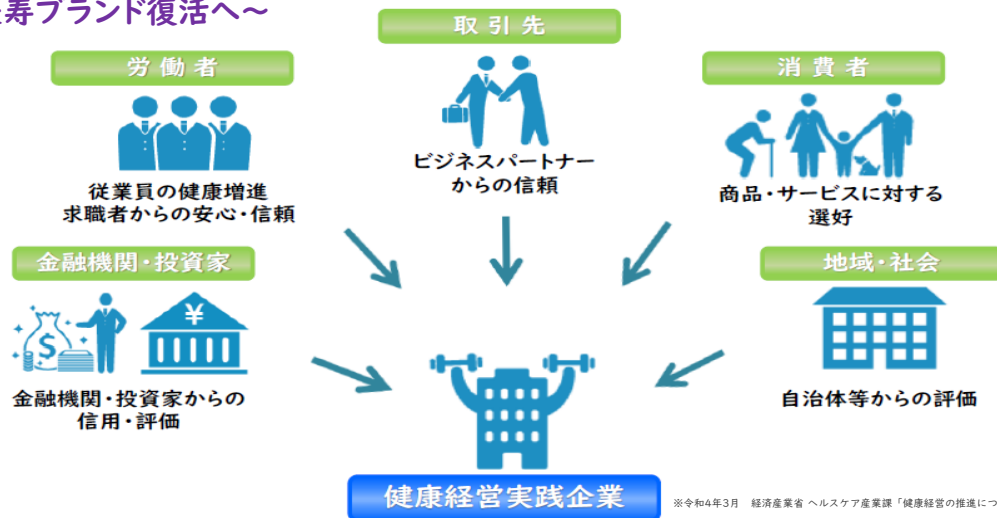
寿ブランド復活へ～

取引先

労働者

消費者

ビジネスパートナーからの信頼

従業員の健康増進
求職者からの安心・信頼

商品・サービスに対する選好

金融機関・投資家

地域・社会

¥

金融機関・投資家からの信用・評価

自治体等からの評価

健康経営実践企業

※令和4年3月　経済産業省 ヘルスケア産業課「健康経営の推進につ